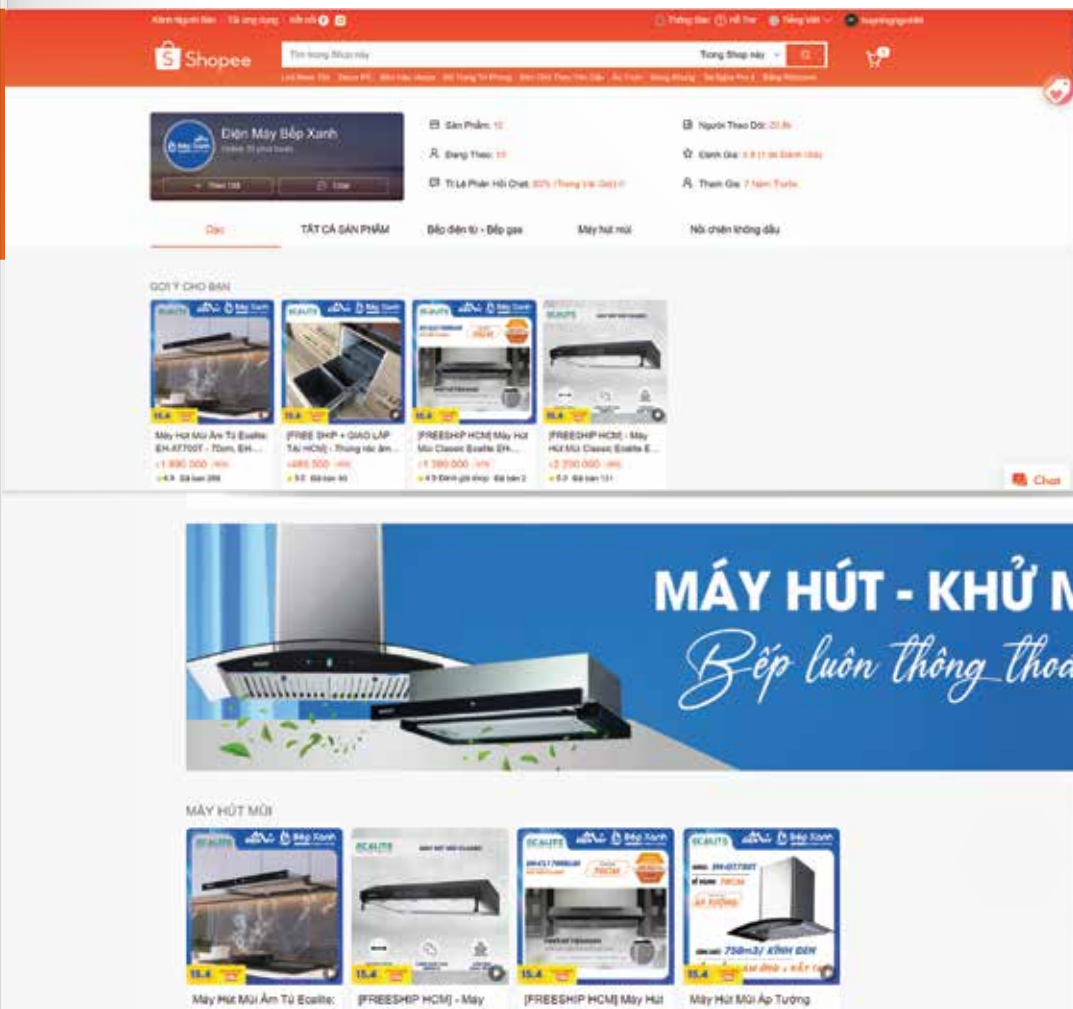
Kênh Người Bán · Tải ứng dụng · Kết nối

Thông Báo · Hỗ Trợ · Tiếng Việt

Shopee

Tìm trong Shop này

Trong Shop này

Điện Máy Bếp Xanh

Online 10 phút trước

+ Theo Dõi

Chat

Sản Phẩm: 10

Đang Theo: 10

Tỉ Lệ Phản Hồi Chat: 80% (Trong Vài Giờ)

Người Theo Dõi: 20,8k

Đánh Giá: 4,9 (1,4k Đánh Giá)

Tham Gia: 7 Năm Trước

Dạo

TẤT CẢ SẢN PHẨM

Bếp điện từ - Bếp gas

Máy hút mùi

Nồi chiên không dầu

GỢI Ý CHO BẠN

15.4

Máy Hút Mùi Âm Tủ Ecalite EH-AT700T - 70cm, EH-...

₫1.890.000

4.9 Đã bán 289

[FREE SHIP + GIAO LẮP TẠI HCM] - Thùng rác âm...

₫485.500

5.0 Đã bán 93

[FREESHIP HCM] Máy Hút Mùi Classic Ecalite EH-...

₫1.390.000

4.9 Đánh giá shop Đã bán 2

[FREESHIP HCM] - Máy Hút Mùi Classic Ecalite E...

₫2.290.000

5.0 Đã bán 131

Chat

MÁY HÚT - KHỬ M

Bếp luôn thông thoa

MÁY HÚT MÙI

15.4

Máy Hút Mùi Âm Tủ Ecalite:

[FREESHIP HCM] - Máy

[FREESHIP HCM] Máy Hút

Máy Hút Mùi Áp Tường